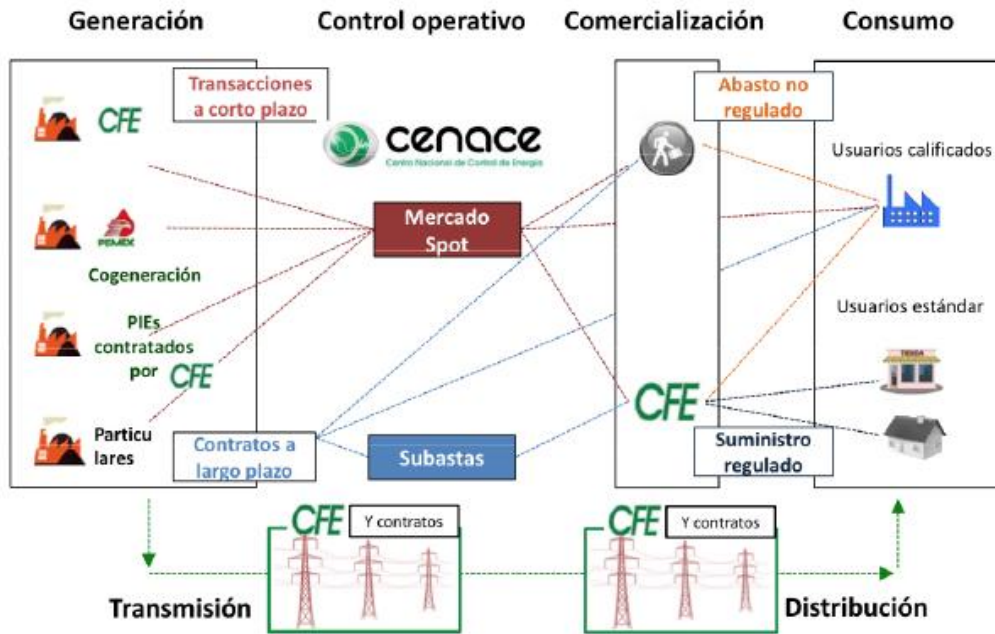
Generación

Control operativo

Comercialización

Consumo

Transacciones a corto plazo

CFE

cenace
Centro Nacional de Control de Energía

Abasto no regulado

Usuarios calificados

PEMEX

Mercado Spot

Cogeneración

Usuarios estándar

PIEs contratados por CFE

TIENDA

CFE

Particu lares

Contratos a largo plazo

Subastas

Suministro regulado

CFE Y contratos

CFE Y contratos

Transmisión

Distribución